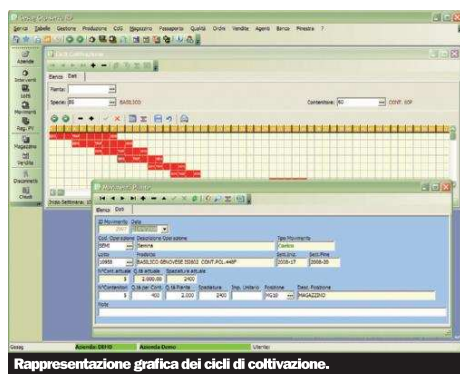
Gestione Aziendale ERP

Servizi Tabelle Gestione Produzione CdG Magazzino Passaporta Qualità Ordini Vendite Agenti Banca Finestra ?

Azienda
Interventi
Lotti
Movimenti
Reg. PV
Magazzino
Vendite
Documenti
Crisoli

Cicli coltivazione

Elenco Dati

Pianta:
Specie: BS BASILICO
Contenitore: 60 CONT. 60P

Movimenti Piante

Elenco Dati

Id Movimento Data
2007

Cod. Operazione Descrizione Operazione Tipo Movimento
SEMI Semina Carico

Lotto Prodotto Sett.Inizio Sett.Fine
10950 BASILICO GENOVESE SS802 CONT.PG.440F 2008-17 2008-30

N°Cont.Attuale Q.tà Attuale Spazio/Lav. Attuale
5 2.000,00 2400

N°Contenitori Q.tà per Cont Q.tà Piante Spaziatura Imp. Unitario Posizione Descr. Posizione
5 400 2.000 2400 MG10 MAGAZZINO

Note

Totale Settimana: 21

Gseg Azienda: DEMO Azienda Demo Utente:

Rappresentazione grafica dei cicli di coltivazione.